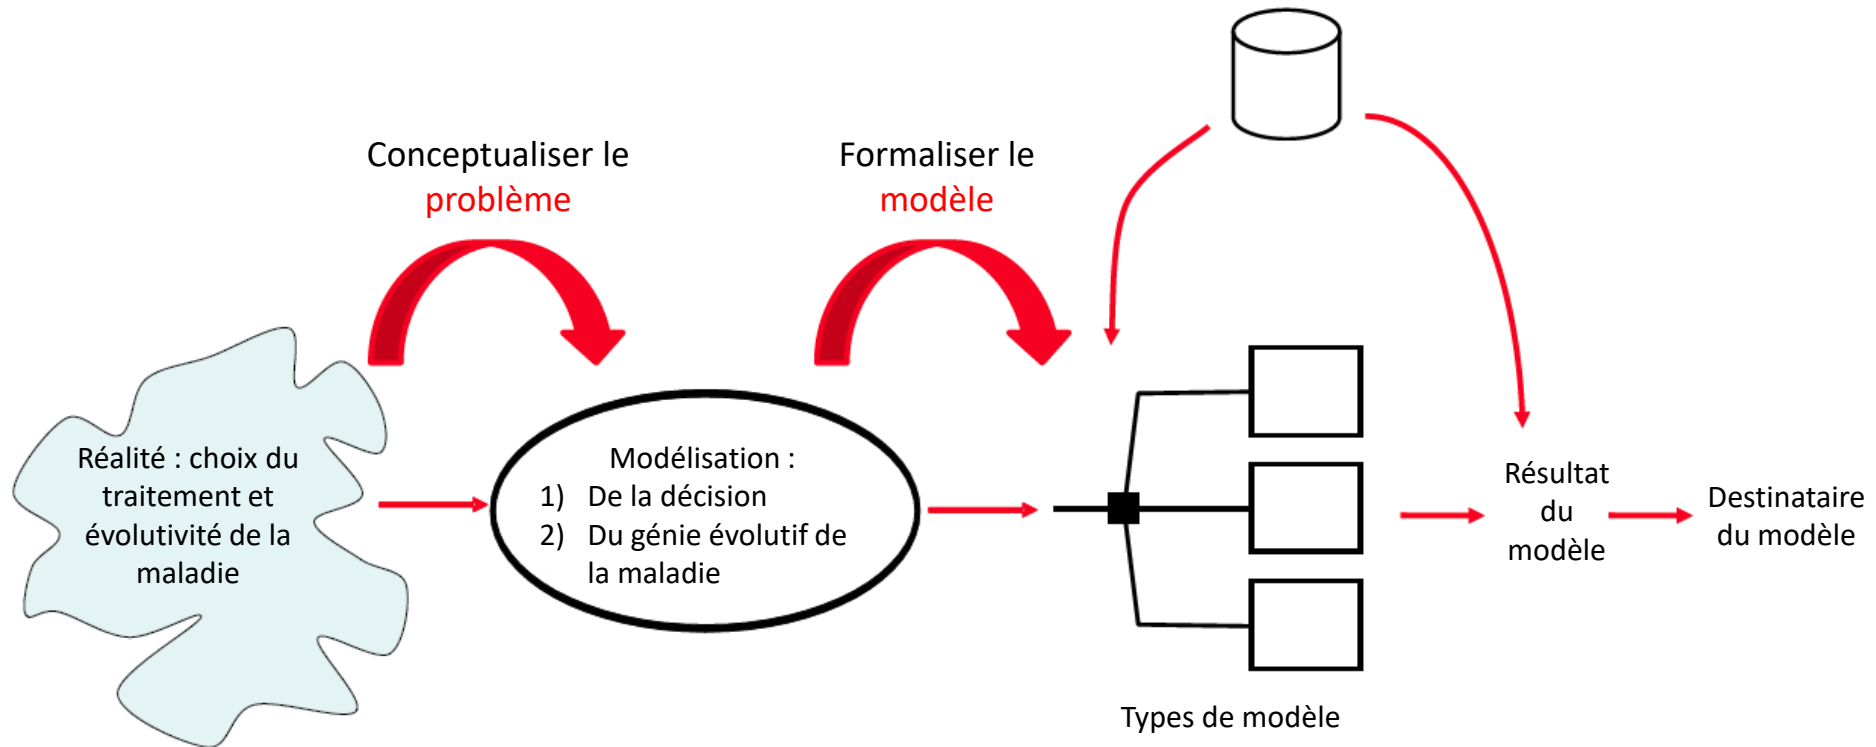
Conceptualiser le problème

Formaliser le modèle

Réalité : choix du traitement et évolutivité de la maladie

Modélisation :
1) De la décision
2) Du génie évolutif de la maladie

Types de modèle

Résultat du modèle

Destinataire du modèle